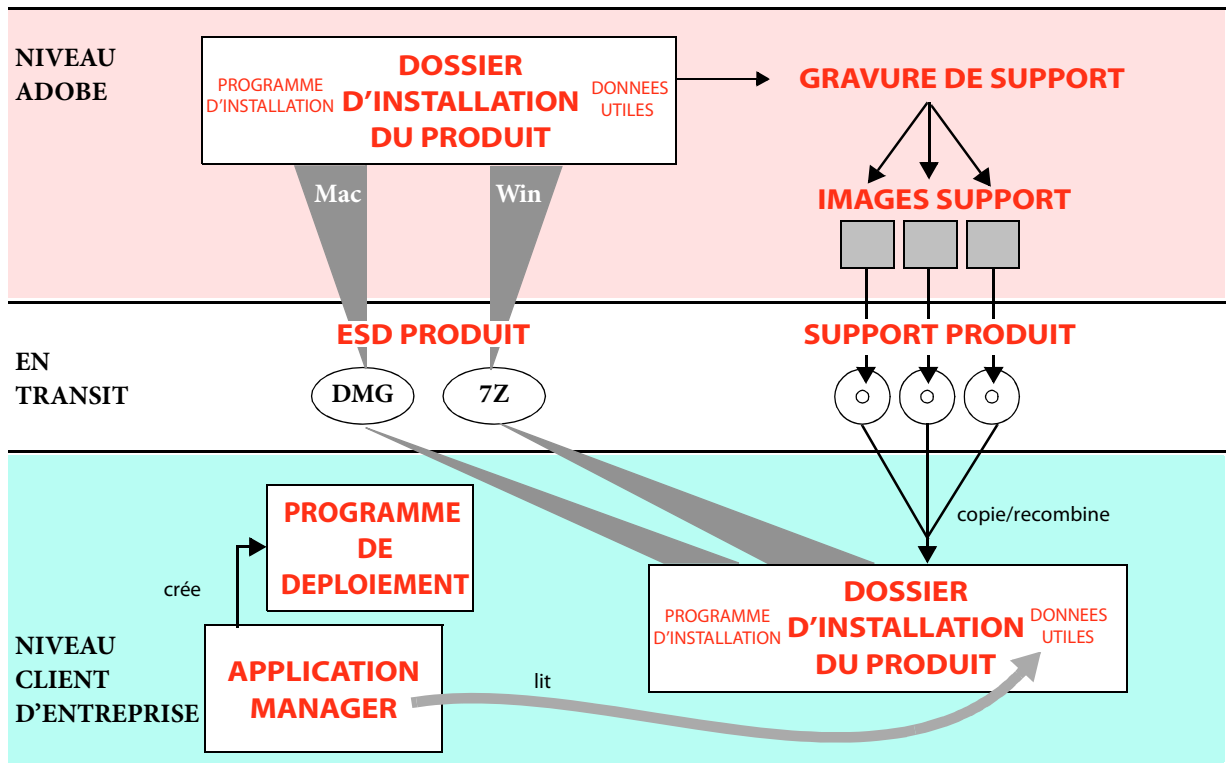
NIVEAU ADOBE

PROGRAMME D'INSTALLATION

DOSSIER D'INSTALLATION DU PRODUIT

DONNEES UTILES

GRAVURE DE SUPPORT

Mac

Win

IMAGES SUPPORT

EN TRANSIT

ESD PRODUIT

DMG

7Z

SUPPORT PRODUIT

PROGRAMME DE DEPLOIEMENT

crée

copie/recombine

PROGRAMME D'INSTALLATION

DOSSIER D'INSTALLATION DU PRODUIT

DONNEES UTILES

NIVEAU CLIENT D'ENTREPRISE

APPLICATION MANAGER

lit